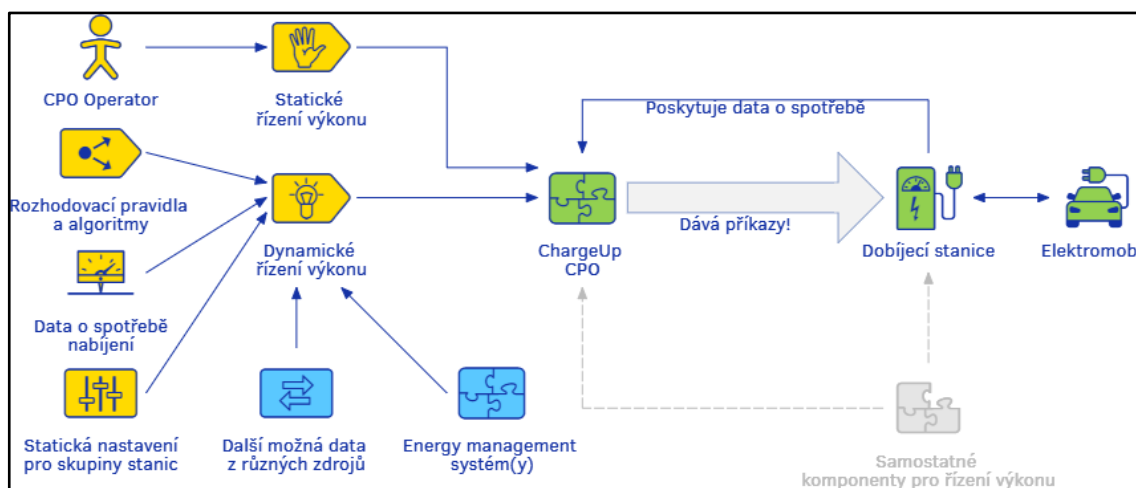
CPO Operator

Statické řízení výkonu

Poskytuje data o spotřebě

Rozhodovací pravidla a algoritmy

Dynamické řízení výkonu

ChargeUp CPO

Dává příkazy!

Dobíjecí stanice

Elektromob

Data o spotřebě nabíjení

Statická nastavení pro skupiny stanic

Další možná data z různých zdrojů

Energy management systém(y)

Samostatné komponenty pro řízení výkonu